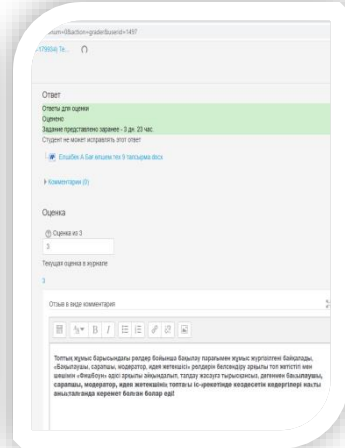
...ssum=0&action=grader&userid=1497

...179934 Те...

Ответ

Ответы для оценки
Оценено
Задание представлено заранее - 3 дн. 23 час.
Студент не может исправлять этот ответ

Ельабек А 6м вешем тех 9 тапсырма.docx

▸ Комментарии (0)

Оценка

Оценка из 3
3

Текущая оценка в журнале
3

Отзыв в виде комментария

Топтық жұмыс барысындағы рөлдер бойынша бақылау парағымен жұмыс жүргізілгені байқалады, «Бақылаушы, сарапшы, модератор, идея жетекшісі» рөлдерін белсендіру арқылы топ жетістігі мен шешімін «Фишбоун» әдісі арқылы айқындалып, тапдау жасауға тырысқансыз, дегенмен бақылаушы, сарапшы, модератор, идея жетекшісі топтағы іс-әрекетінде кездесетін кедергілері нақты анықталғанда керемет болған болар еді